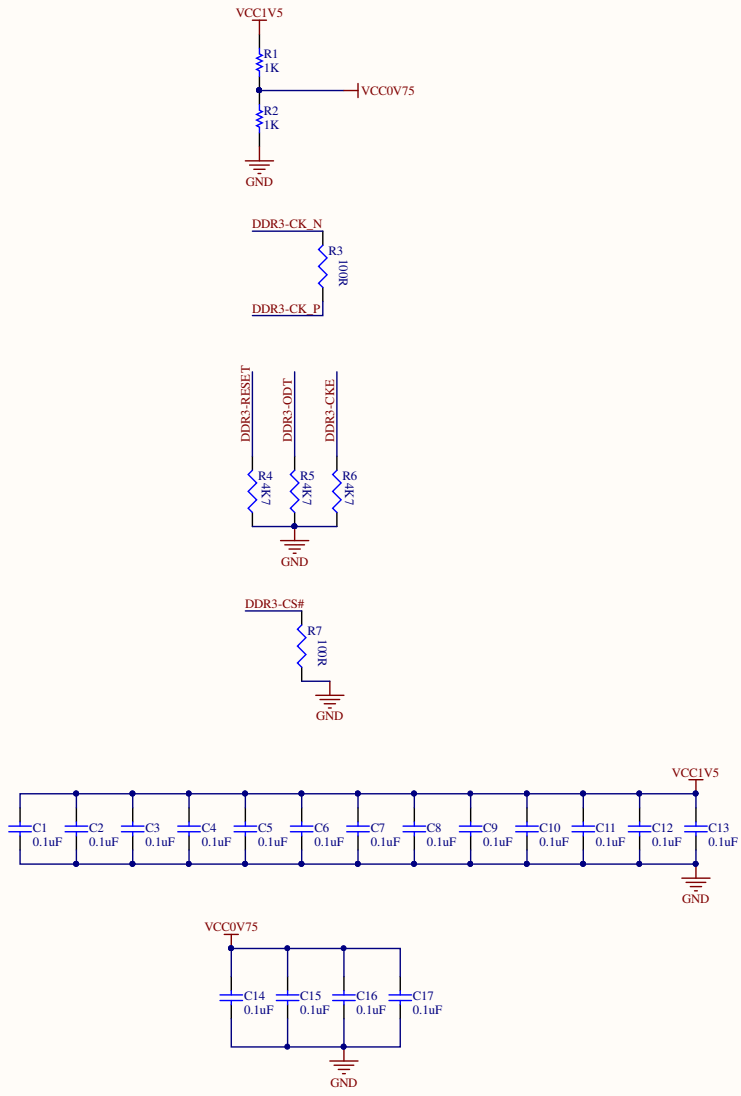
VCC1V5

R1
1K

VCC0V75

R2
1K

GND

DDR3-CK_N

R3
100R

DDR3-CK_P

DDR3-RESET
DDR3-ODT
DDR3-CKE

R4
4K7
R5
4K7
R6
4K7

GND

DDR3-CS#

R7
100R

GND

VCC1V5

C1
0.1uF
C2
0.1uF
C3
0.1uF
C4
0.1uF
C5
0.1uF
C6
0.1uF
C7
0.1uF
C8
0.1uF
C9
0.1uF
C10
0.1uF
C11
0.1uF
C12
0.1uF
C13
0.1uF

GND

VCC0V75

C14
0.1uF
C15
0.1uF
C16
0.1uF
C17
0.1uF

GND